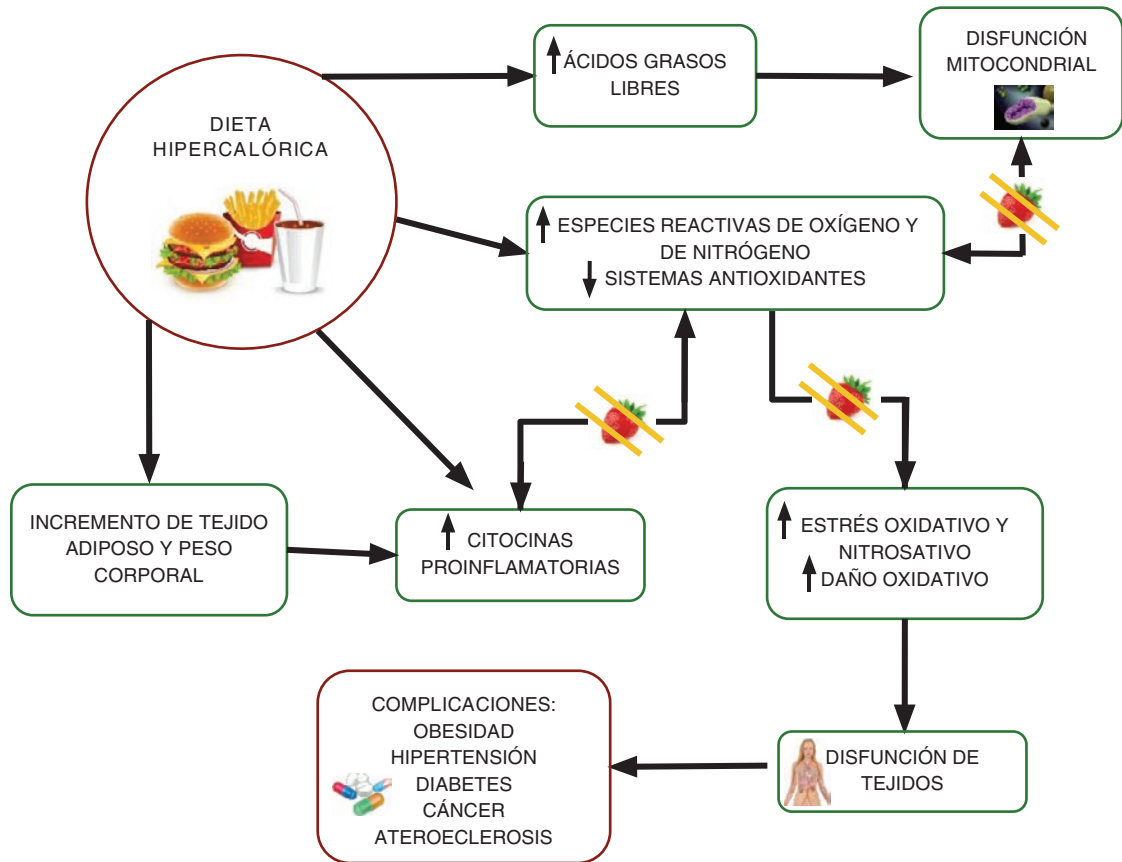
DIETA HIPERCALÓRICA

↑ÁCIDOS GRASOS LIBRES

DISFUNCIÓN MITOCONDRIAL

↑ESPECIES REACTIVAS DE OXÍGENO Y DE NITRÓGENO
↓SISTEMAS ANTIOXIDANTES

INCREMENTO DE TEJIDO ADIPOSO Y PESO CORPORAL

↑CITOCINAS PROINFLAMATORIAS

↑ESTRÉS OXIDATIVO Y NITROSATIVO
↑DAÑO OXIDATIVO

COMPLICACIONES:
OBESIDAD
HIPERTENSIÓN
DIABETES
CÁNCER
ATEROECLEROSIS

DISFUNCIÓN DE TEJIDOS